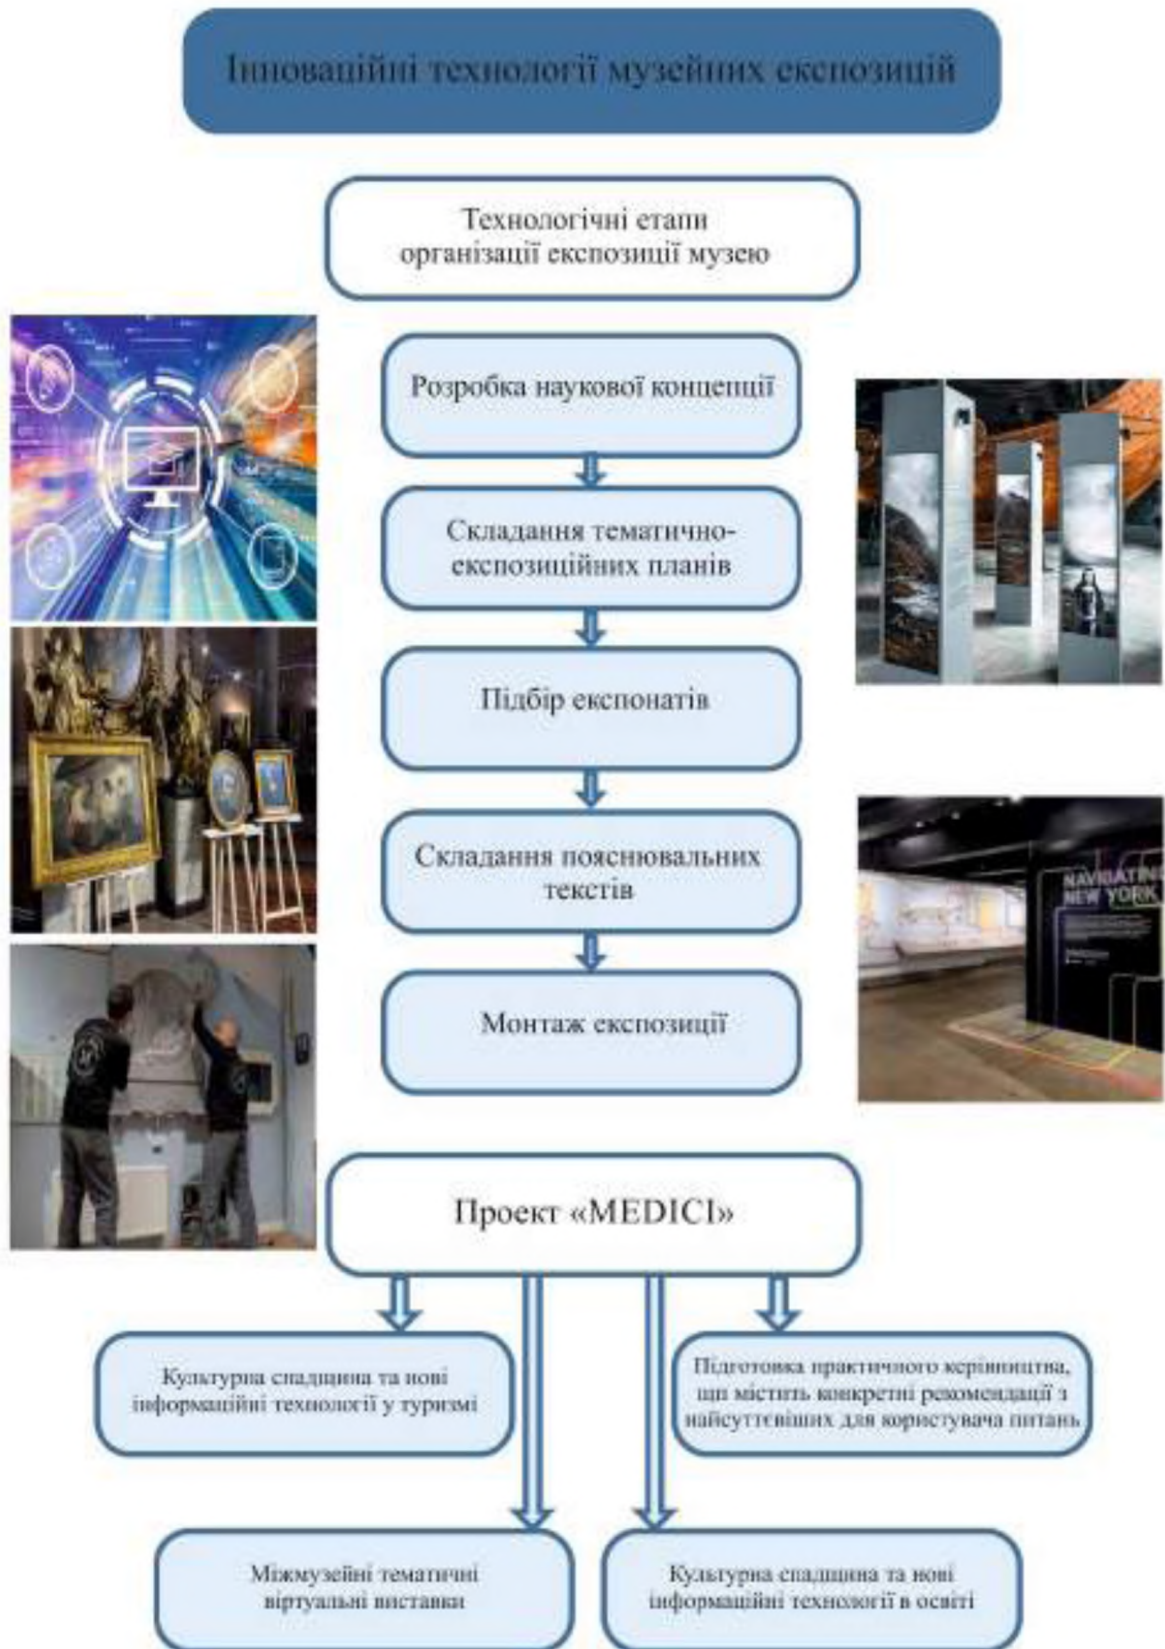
Інноваційні технології музейних експозицій

Технологічні етапи організації експозиції музею

Розробка наукової концепції

Складання тематично-експозиційних планів

Підбір експонатів

Складання пояснювальних текстів

Монтаж експозиції

NAVIGATING NEW YORK

Проект «MEDICI»

Культурна спадщина та нові інформаційні технології у туризмі

Підготовка практичного керівництва, що містить конкретні рекомендації з найсуттєвіших для користувача питань

Міжмузейні тематичні віртуальні виставки

Культурна спадщина та нові інформаційні технології в освіті